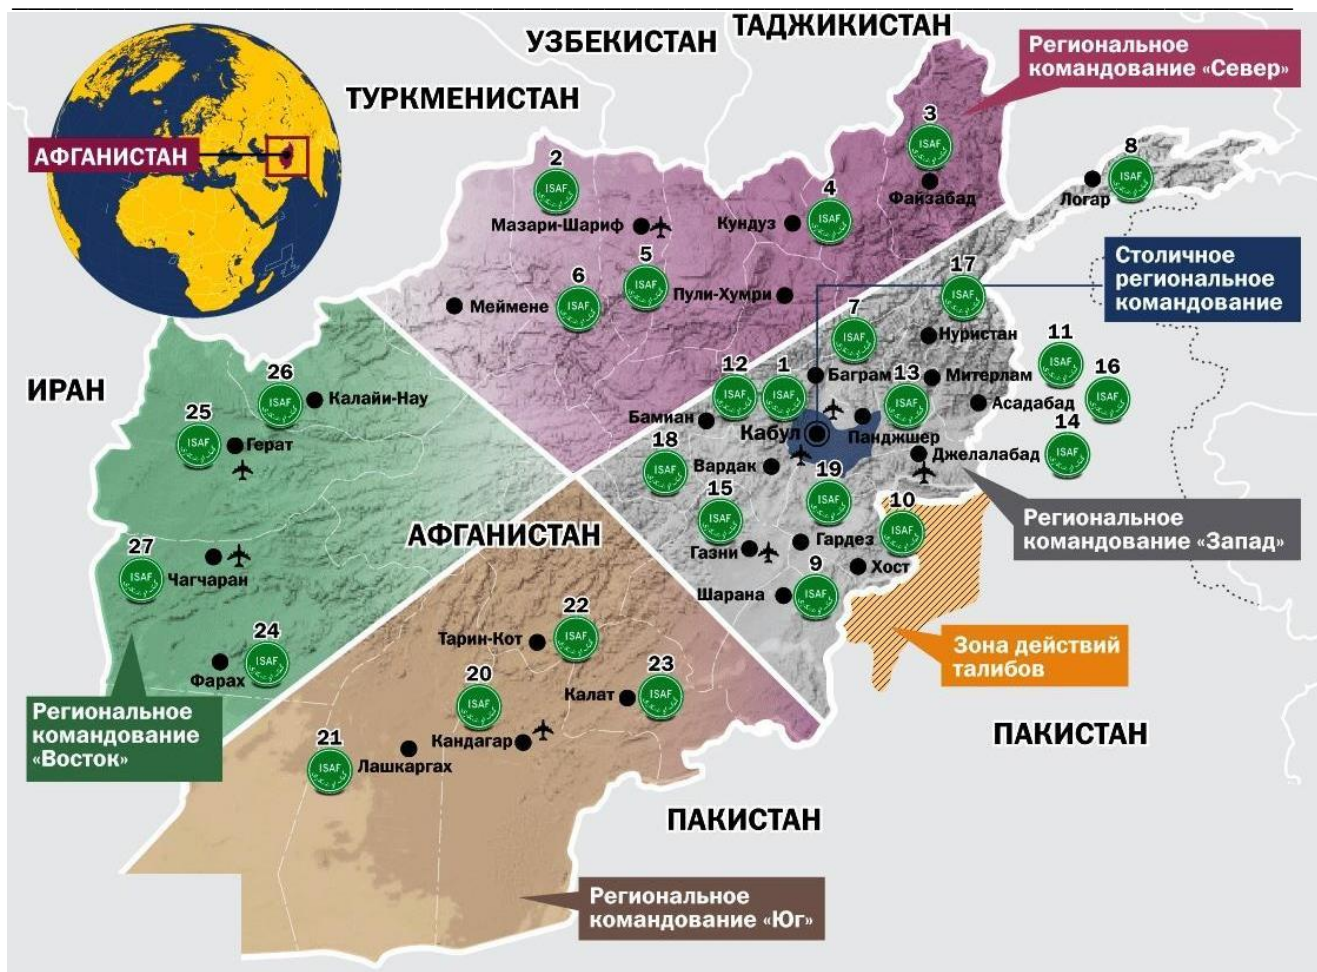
УЗБЕКИСТАН
ТАДЖИКИСТАН
Региональное командование «Север»
ТУРКМЕНИСТАН
АФГАНИСТАН
3
ISAF
Файзабад
8
ISAF
Логар
2
ISAF
Мазари-Шариф
4
ISAF
Кундуз
5
ISAF
Пули-Хумри
6
ISAF
Меймене
17
ISAF
Столичное региональное командование
7
ISAF
Нуристан
11
ISAF
16
ISAF
ИРАН
26
ISAF
Калайи-Нау
25
ISAF
Герат
12
ISAF
1
ISAF
Баграм
13
ISAF
Митерлам
Асадабад
Бамиан
Кабул
Панджшер
14
ISAF
Джелалабад
18
ISAF
Вардак
19
ISAF
15
ISAF
10
ISAF
Региональное командование «Запад»
27
ISAF
Чагчаран
АФГАНИСТАН
Газни
Гардез
9
ISAF
Хост
Шарана
22
ISAF
Тарин-Кот
Зона действий талибов
24
ISAF
Фарах
20
ISAF
23
ISAF
Калат
Региональное командование «Восток»
21
ISAF
Лашкаргах
Кандагар
ПАКИСТАН
ПАКИСТАН
Региональное командование «Юг»